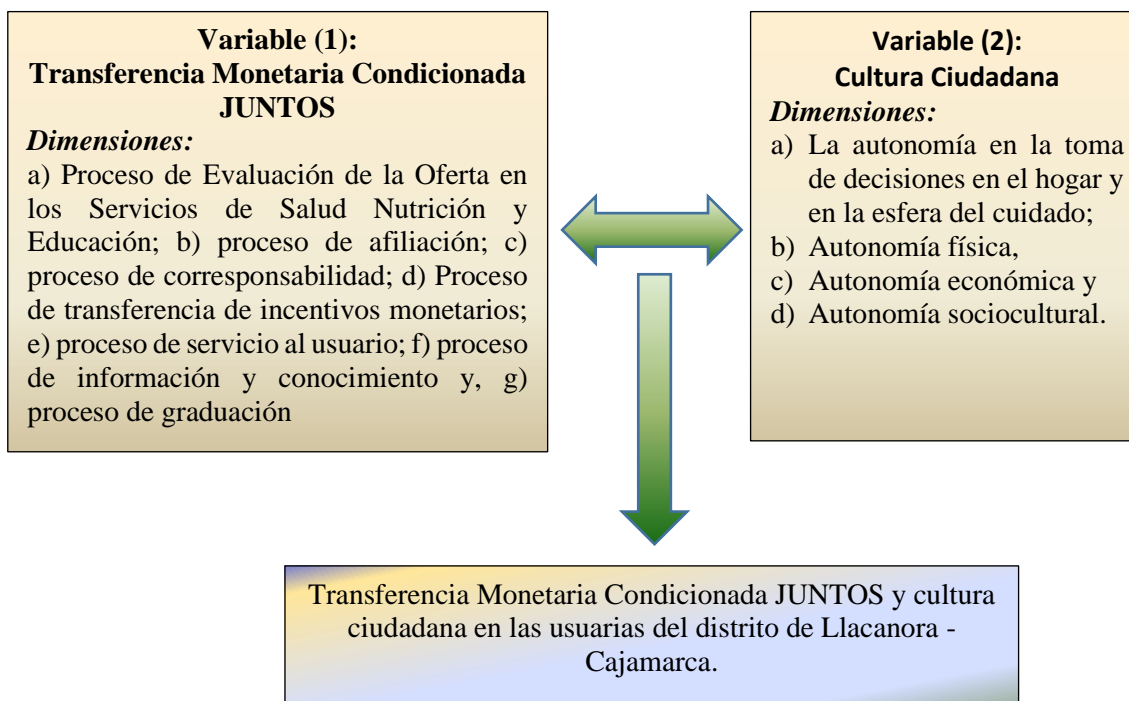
Variable (1):
Transferencia Monetaria Condicionada JUNTOS

Dimensiones:

a) Proceso de Evaluación de la Oferta en los Servicios de Salud Nutrición y Educación; b) proceso de afiliación; c) proceso de corresponsabilidad; d) Proceso de transferencia de incentivos monetarios; e) proceso de servicio al usuario; f) proceso de información y conocimiento y, g) proceso de graduación

Variable (2):
Cultura Ciudadana

Dimensiones:

a) La autonomía en la toma de decisiones en el hogar y en la esfera del cuidado;
b) Autonomía física,
c) Autonomía económica y
d) Autonomía sociocultural.

Transferencia Monetaria Condicionada JUNTOS y cultura ciudadana en las usuarias del distrito de Llacanora - Cajamarca.